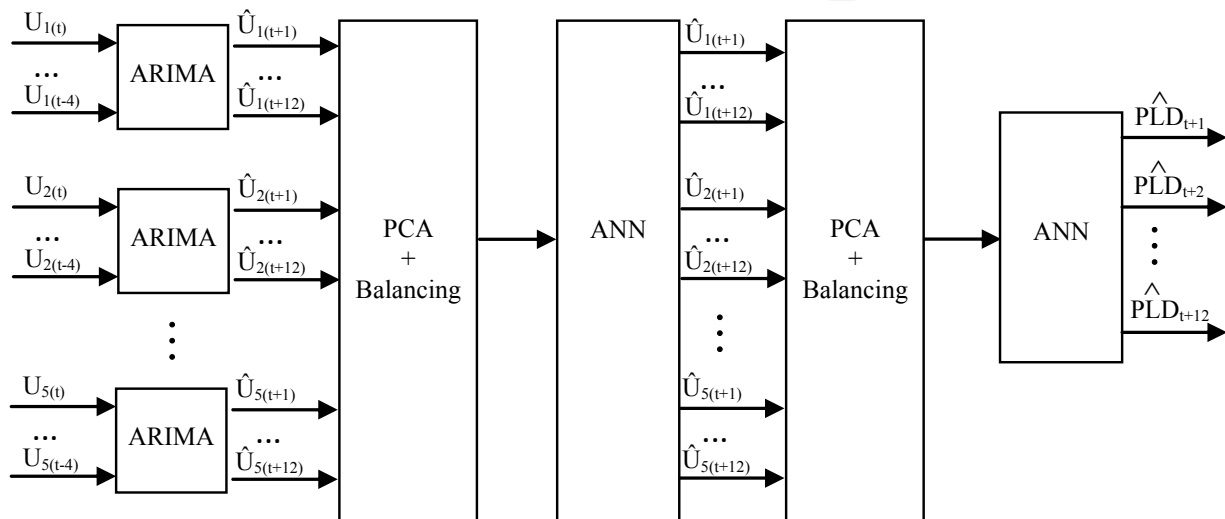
$U_{1(t)}$
...
$U_{1(t-4)}$
ARIMA
$\hat{U}_{1(t+1)}$
...
$\hat{U}_{1(t+12)}$

$U_{2(t)}$
...
$U_{2(t-4)}$
ARIMA
$\hat{U}_{2(t+1)}$
...
$\hat{U}_{2(t+12)}$

$U_{5(t)}$
...
$U_{5(t-4)}$
ARIMA
$\hat{U}_{5(t+1)}$
...
$\hat{U}_{5(t+12)}$

PCA
+
Balancing

ANN

$\hat{U}_{1(t+1)}$
...
$\hat{U}_{1(t+12)}$
$\hat{U}_{2(t+1)}$
...
$\hat{U}_{2(t+12)}$
$\hat{U}_{5(t+1)}$
...
$\hat{U}_{5(t+12)}$

PCA
+
Balancing

ANN

$\hat{PLD}_{t+1}$
$\hat{PLD}_{t+2}$
$\hat{PLD}_{t+12}$